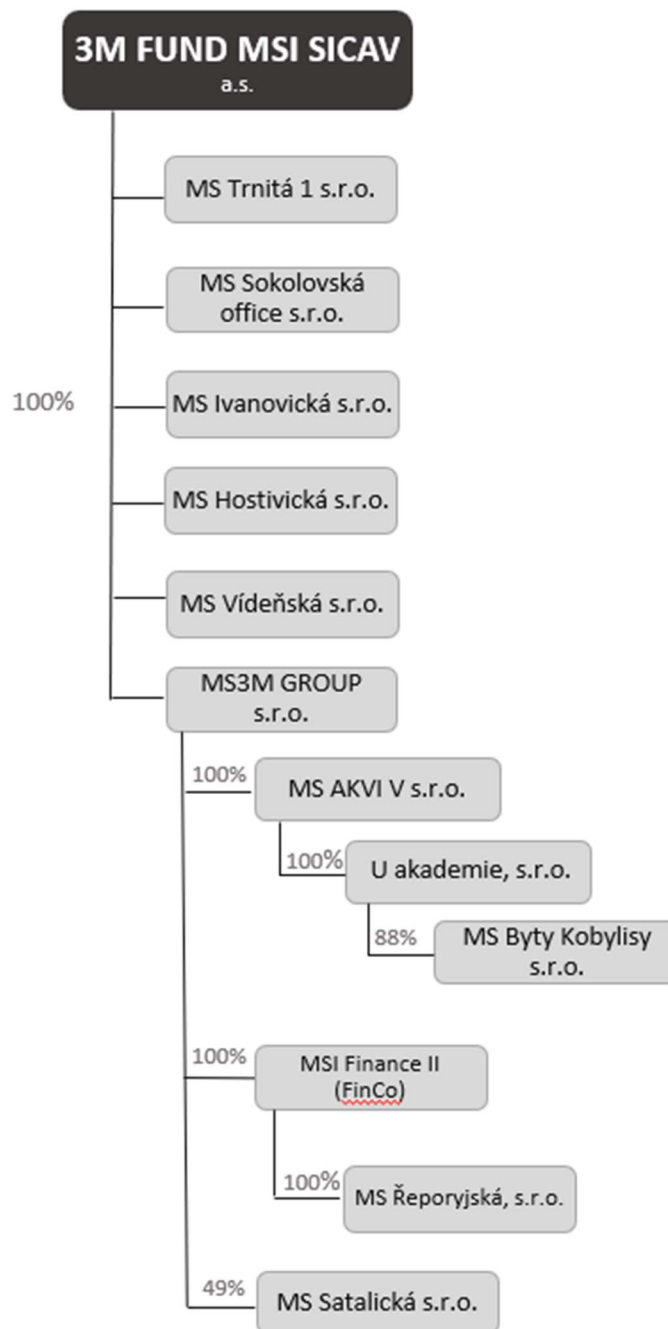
3M FUND MSI SICAV
a.s.

MS Trnitá 1 s.r.o.

MS Sokolovská office s.r.o.

100%

MS Ivanovická s.r.o.

MS Hostivická s.r.o.

MS Vídeňská s.r.o.

MS3M GROUP s.r.o.

100%

MS AKVI V s.r.o.

100%

U akademie, s.r.o.

88%

MS Byty Kobylisy s.r.o.

100%

MSI Finance II (FinCo)

100%

MS Řeporyjská, s.r.o.

49%

MS Satalická s.r.o.